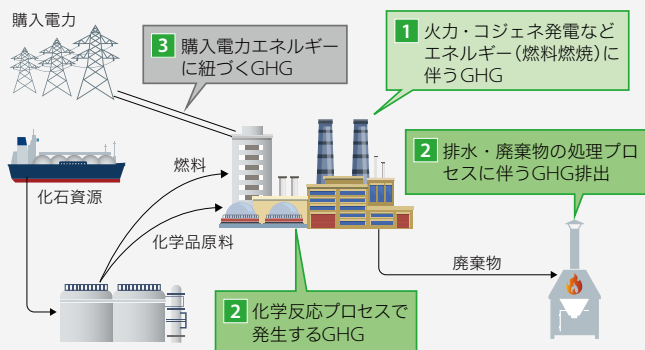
購入電力

3 購入電力エネルギーに紐づくGHG

1 火力・コジェネ発電などエネルギー(燃料燃焼)に伴うGHG

化石資源

燃料

化学品原料

2 排水・廃棄物の処理プロセスに伴うGHG排出

廃棄物

2 化学反応プロセスで発生するGHG